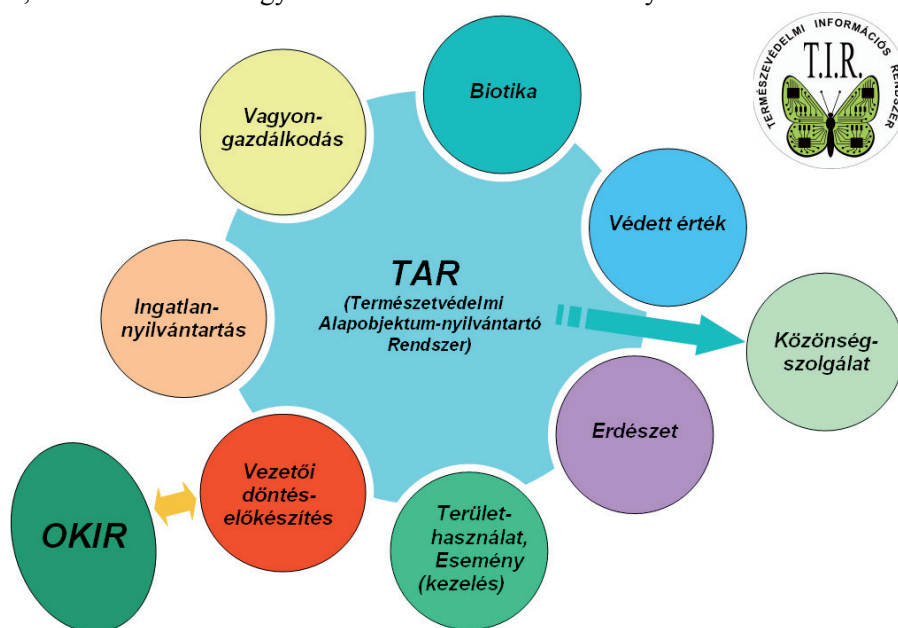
Vagyon-gazdálkodás

Biotika

TERMÉSZETVÉDELMI INFORMÁCIÓS RENDSZER
T.I.R.

Védett érték

Ingatlan-nyilvántartás

TAR
(Természetvédelmi Alapobjektum-nyilvántartó Rendszer)

Közönség-szolgálat

Erdészet

OKIR

Vezetői döntés-előkészítés

Terület-használat, Esemény (kezelés)